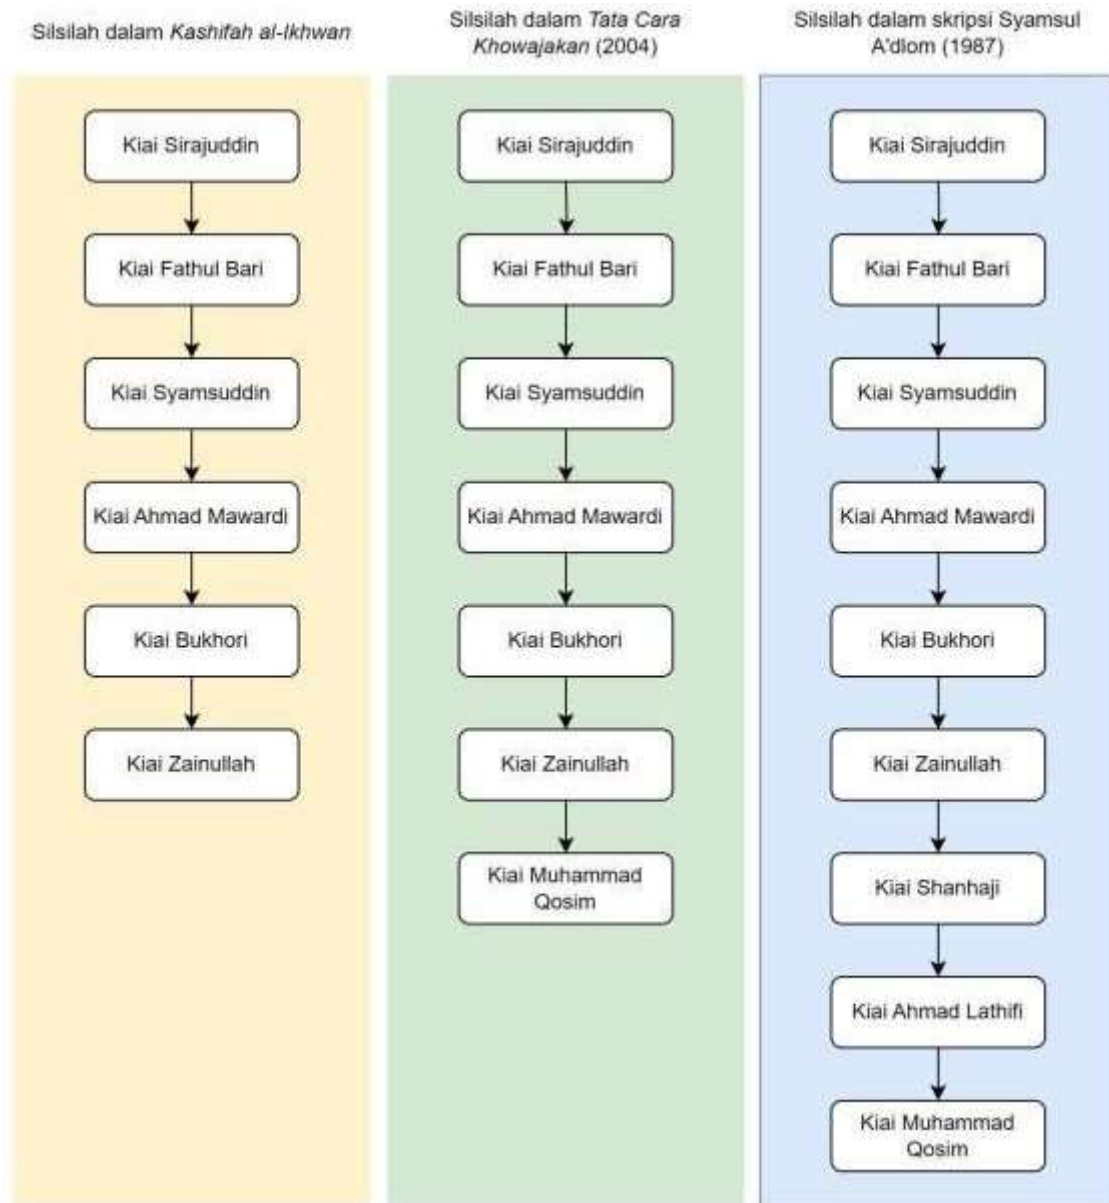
Silsilah dalam Kashifah al-Ikhwan

Kiai Sirajuddin

Kiai Fathul Bari

Kiai Syamsuddin

Kiai Ahmad Mawardi

Kiai Bukhori

Kiai Zainullah

Silsilah dalam Tata Cara Khowajakan (2004)

Kiai Sirajuddin

Kiai Fathul Bari

Kiai Syamsuddin

Kiai Ahmad Mawardi

Kiai Bukhori

Kiai Zainullah

Kiai Muhammad Qosim

Silsilah dalam skripsi Syamsul A'dlom (1987)

Kiai Sirajuddin

Kiai Fathul Bari

Kiai Syamsuddin

Kiai Ahmad Mawardi

Kiai Bukhori

Kiai Zainullah

Kiai Shanhaji

Kiai Ahmad Lathifi

Kiai Muhammad Qosim